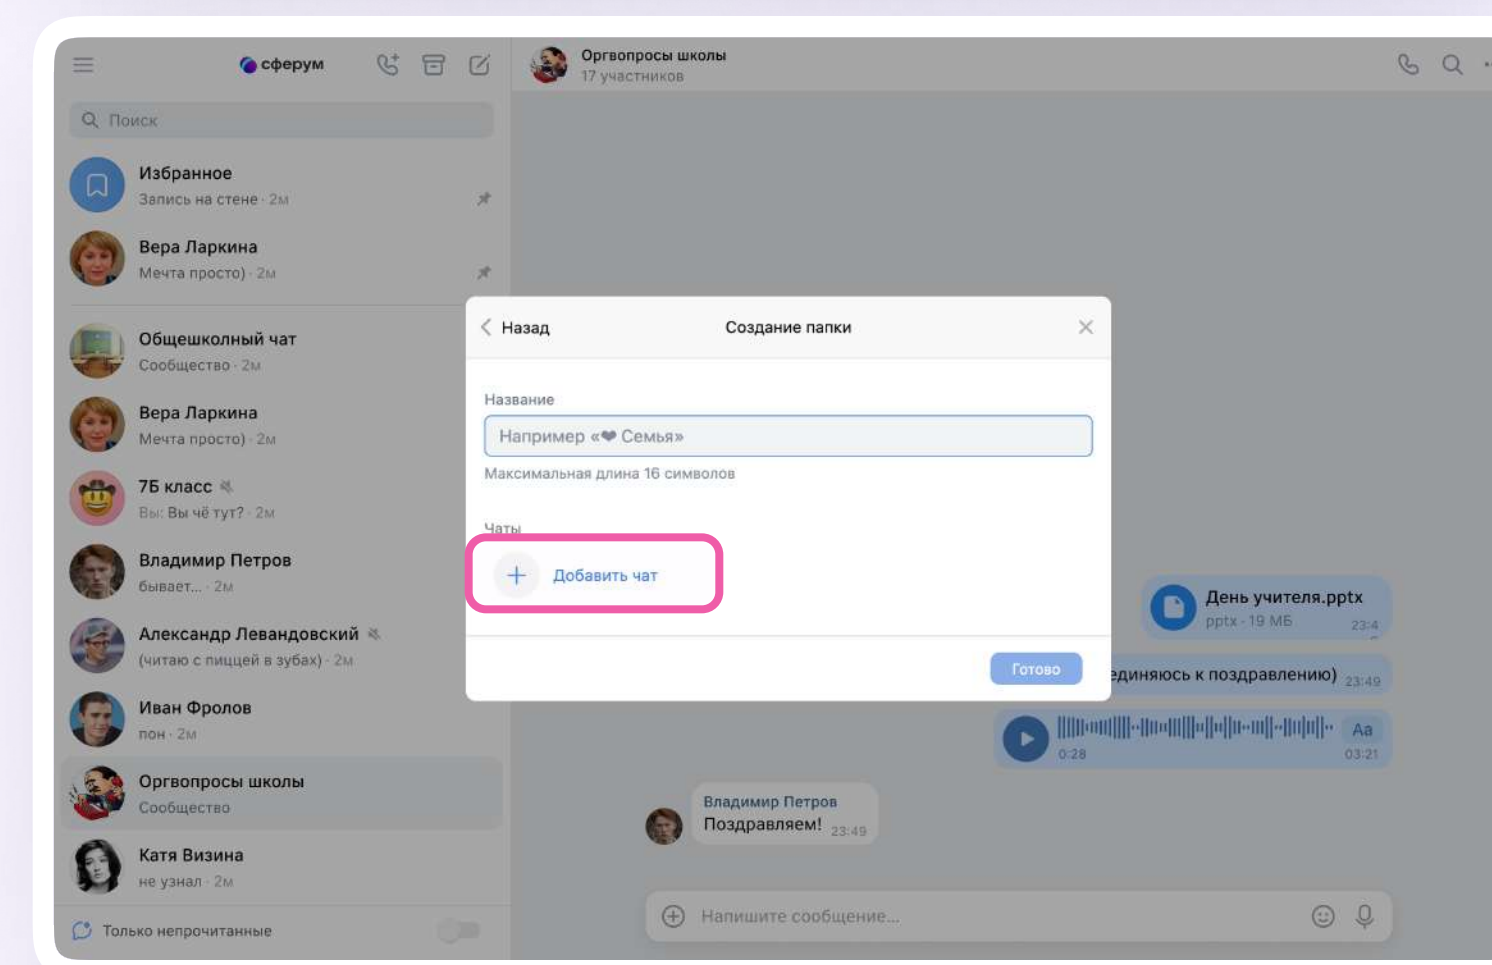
сферум

Поиск

Избранное
Запись на стене · 2м

Вера Ларкина
Мечта просто) · 2м

Общешкольный чат
Сообщество · 2м

Вера Ларкина
Мечта просто) · 2м

7Б класс
Вы: Вы чё тут? · 2м

Владимир Петров
бывает... · 2м

Александр Левандовский
(читаю с пиццей в зубах) · 2м

Иван Фролов
пон · 2м

Оргвопросы школы
Сообщество

Катя Визина
не узнал · 2м

Только непрочитанные

Оргвопросы школы
17 участников

Назад
Создание папки

Название
Например «❤ Семья»
Максимальная длина 16 символов

Чаты
Добавить чат

Готово

День учителя.pptx
pptx · 19 МБ
23:4

единяюсь к поздравлению) 23:49

0:28
03:21
Aa

Владимир Петров
Поздравляем! 23:49

Напишите сообщение...